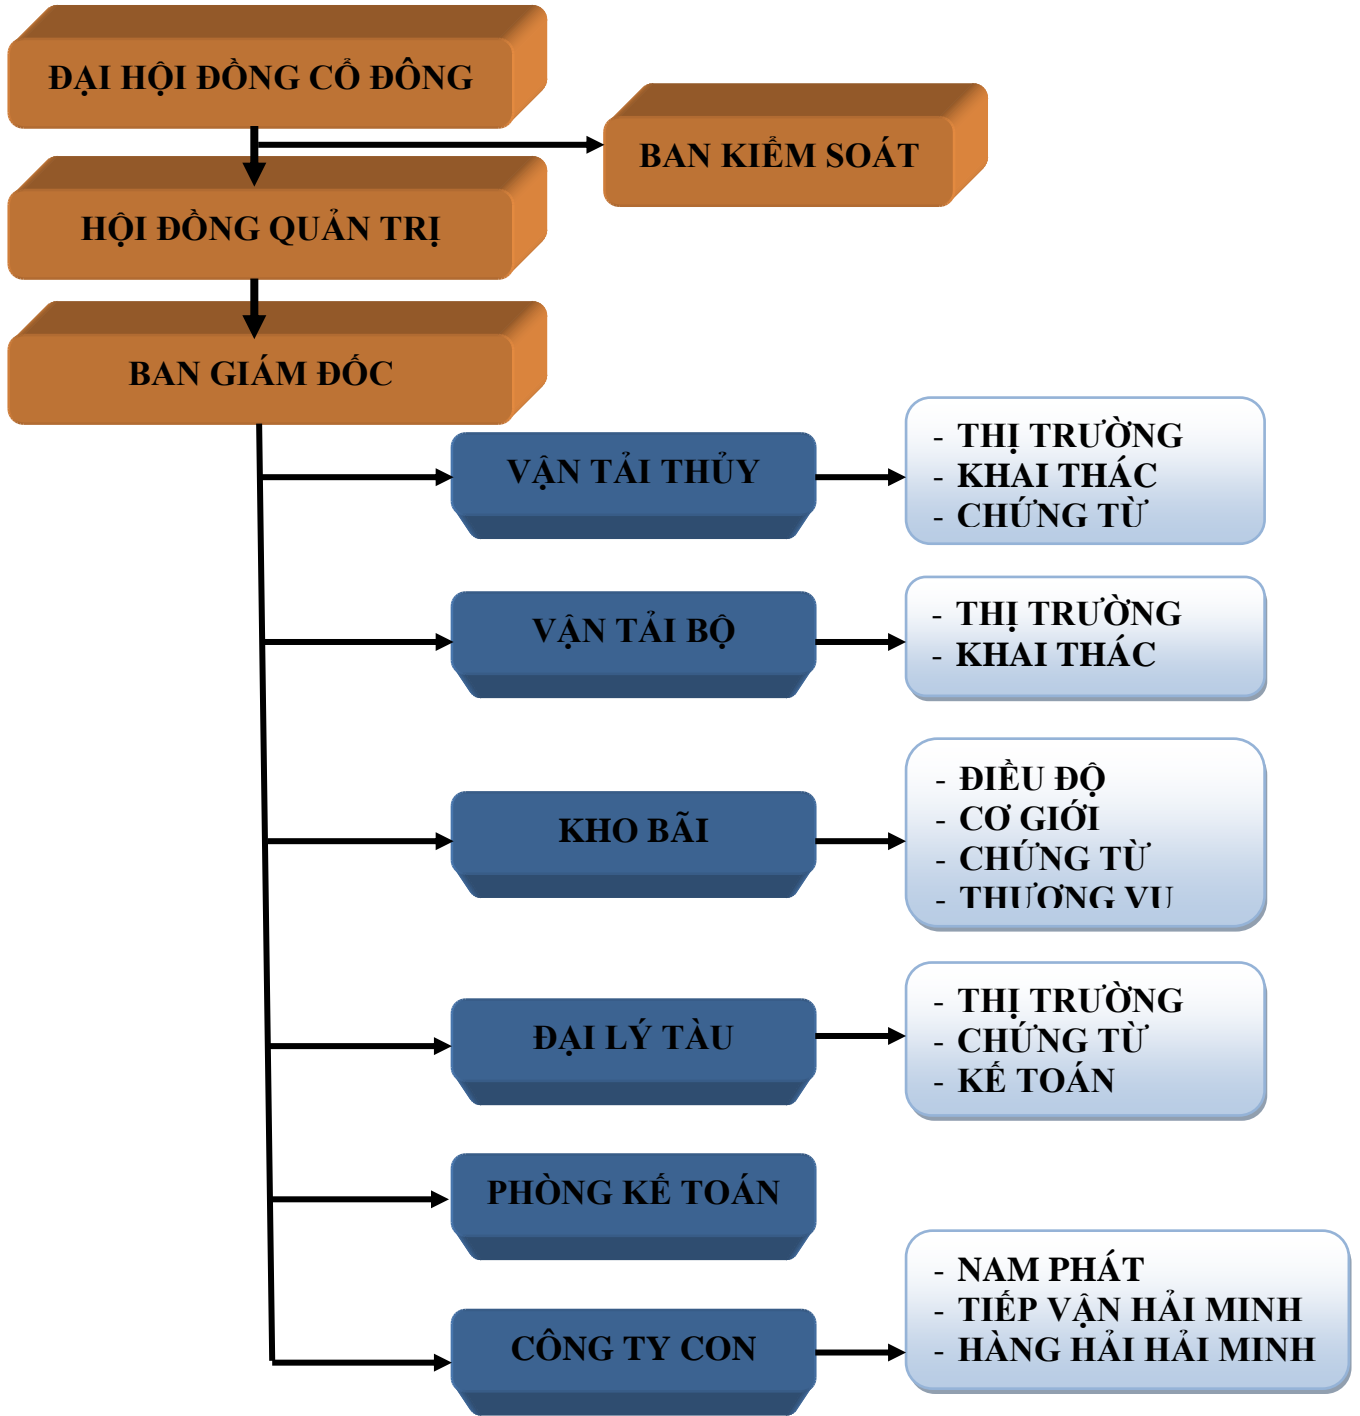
ĐẠI HỘI ĐỒNG CỔ ĐÔNG

BAN KIỂM SOÁT

HỘI ĐỒNG QUẢN TRỊ

BAN GIÁM ĐỐC

VẬN TẢI THỦY

- THỊ TRƯỜNG
- KHAI THÁC
- CHỨNG TỪ

VẬN TẢI BỘ

- THỊ TRƯỜNG
- KHAI THÁC

KHO BÃI

- ĐIỀU ĐỘ
- CƠ GIỚI
- CHỨNG TỪ
- THƯƠNG VỤ

ĐẠI LÝ TÀU

- THỊ TRƯỜNG
- CHỨNG TỪ
- KẾ TOÁN

PHÒNG KẾ TOÁN

CÔNG TY CON

- NAM PHÁT
- TIẾP VẬN HẢI MINH
- HÀNG HẢI HẢI MINH